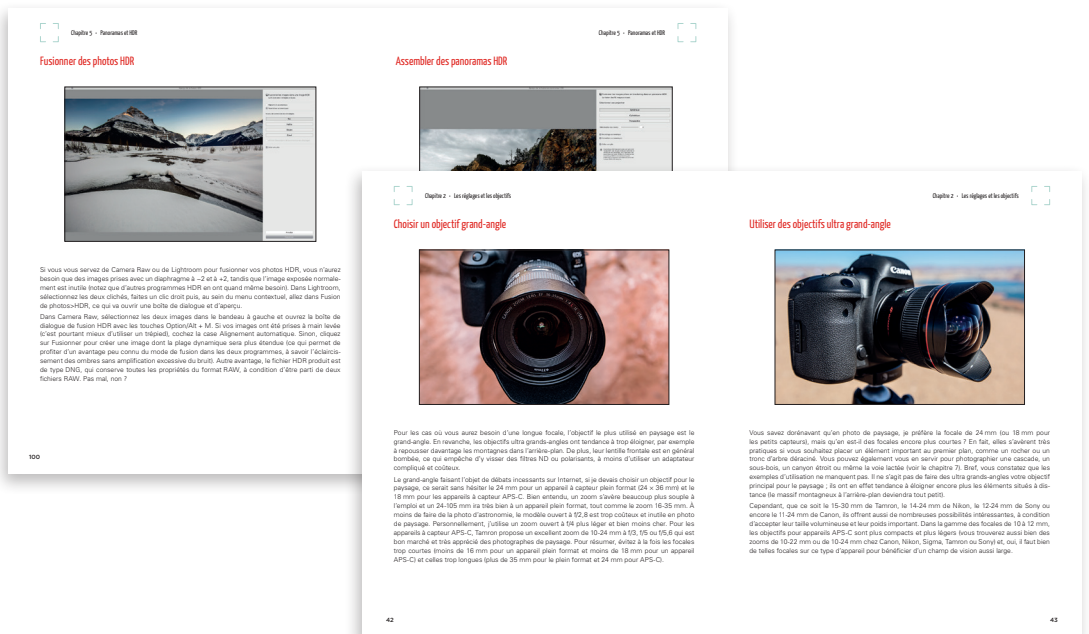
Chapitre 5 · Panoramas et HDR

Fusionner des photos HDR

Si vous vous servez de Camera Raw ou de Lightroom pour fusionner vos photos HDR, vous n'aurez besoin que des images prises avec un diaphragme à –2 et à +2, tandis que l'image exposée normalement est inutile (notez que d'autres programmes HDR en ont quand même besoin). Dans Lightroom, sélectionnez les deux clichés, faites un clic droit puis, au sein du menu contextuel, allez dans Fusion de photos>HDR, ce qui va ouvrir une boîte de dialogue et d'aperçu.

Dans Camera Raw, sélectionnez les deux images dans le bandeau à gauche et ouvrez la boîte de dialogue de fusion HDR avec les touches Option/Alt + M. Si vos images ont été prises à main levée (c'est pourtant mieux d'utiliser un trépied), cochez la case Alignement automatique. Sinon, cliquez sur Fusionner pour créer une image dont la plage dynamique sera plus étendue (ce qui permet de profiter d'un avantage peu connu du mode de fusion dans les deux programmes, à savoir l'éclaircissement des ombres sans amplification excessive du bruit). Autre avantage, le fichier HDR produit est de type DNG, qui conserve toutes les propriétés du format RAW, à condition d'être parti de deux fichiers RAW. Pas mal, non ?

100

Chapitre 5 · Panoramas et HDR

Assembler des panoramas HDR

Chapitre 2 · Les réglages et les objectifs

Choisir un objectif grand-angle

Pour les cas où vous aurez besoin d'une longue focale, l'objectif le plus utilisé en paysage est le grand-angle. En revanche, les objectifs ultra grands-angles ont tendance à trop éloigner, par exemple à repousser davantage les montagnes dans l'arrière-plan. De plus, leur lentille frontale est en général bombée, ce qui empêche d'y visser des filtres ND ou polarisants, à moins d'utiliser un adaptateur compliqué et coûteux.

Le grand-angle faisant l'objet de débats incessants sur Internet, si je devais choisir un objectif pour le paysage, ce serait sans hésiter le 24 mm pour un appareil à capteur plein format (24 × 36 mm) et le 18 mm pour les appareils à capteur APS-C. Bien entendu, un zoom s'avère beaucoup plus souple à l'emploi et un 24-105 mm ira très bien à un appareil plein format, tout comme le zoom 16-35 mm. À moins de faire de la photo d'astronomie, le modèle ouvert à f/2,8 est trop coûteux et inutile en photo de paysage. Personnellement, j'utilise un zoom ouvert à f/4 plus léger et bien moins cher. Pour les appareils à capteur APS-C, Tamron propose un excellent zoom de 10-24 mm à f/3, f/5 ou f/5,6 qui est bon marché et très apprécié des photographes de paysage. Pour résumer, évitez à la fois les focales trop courtes (moins de 16 mm pour un appareil plein format et moins de 18 mm pour un appareil APS-C) et celles trop longues (plus de 35 mm pour le plein format et 24 mm pour APS-C).

42

Chapitre 2 · Les réglages et les objectifs

Utiliser des objectifs ultra grand-angle

Vous savez dorénavant qu'en photo de paysage, je préfère la focale de 24 mm (ou 18 mm pour les petits capteurs), mais qu'en est-il des focales encore plus courtes ? En fait, elles s'avèrent très pratiques si vous souhaitez placer un élément important au premier plan, comme un rocher ou un tronc d'arbre déraciné. Vous pouvez également vous en servir pour photographier une cascade, un sous-bois, un canyon étroit ou même la voie lactée (voir le chapitre 7). Bref, vous constatez que les exemples d'utilisation ne manquent pas. Il ne s'agit pas de faire des ultra grands-angles votre objectif principal pour le paysage ; ils ont en effet tendance à éloigner encore plus les éléments situés à distance (le massif montagneux à l'arrière-plan deviendra tout petit).

Cependant, que ce soit le 15-30 mm de Tamron, le 14-24 mm de Nikon, le 12-24 mm de Sony ou encore le 11-24 mm de Canon, ils offrent aussi de nombreuses possibilités intéressantes, à condition d'accepter leur taille volumineuse et leur poids important. Dans la gamme des focales de 10 à 12 mm, les objectifs pour appareils APS-C sont plus compacts et plus légers (vous trouverez aussi bien des zooms de 10-22 mm ou de 10-24 mm chez Canon, Nikon, Sigma, Tamron ou Sony) et, oui, il faut bien de telles focales sur ce type d'appareil pour bénéficier d'un champ de vision aussi large.

43